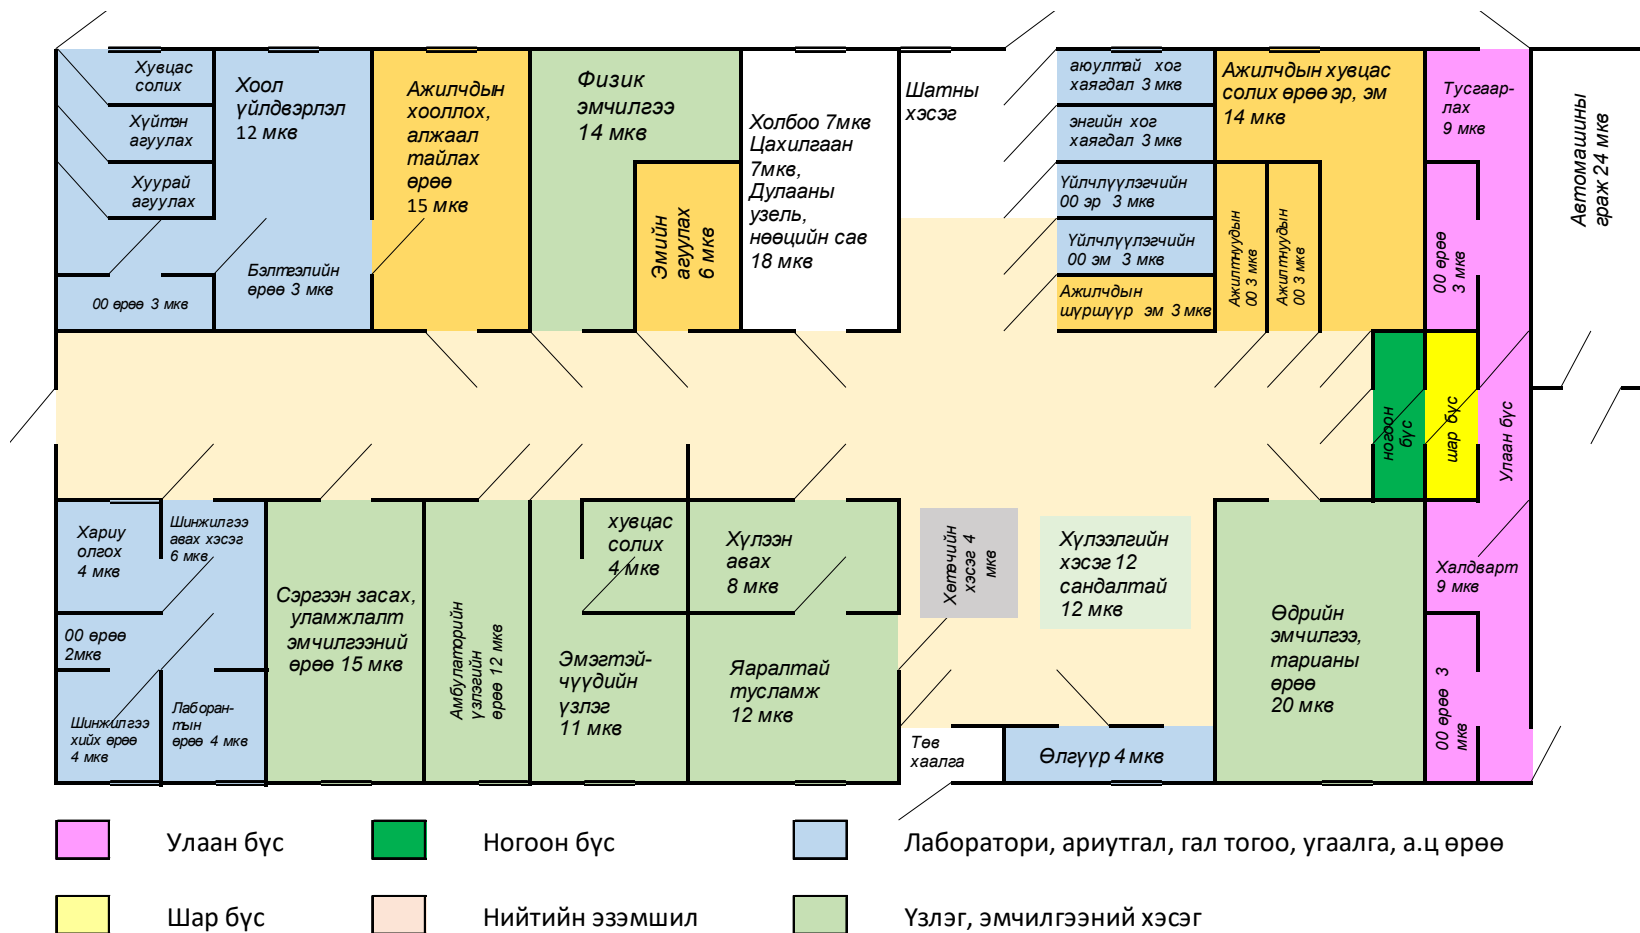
Хувцас солих

Хүйтэн агуулах

Хуурай агуулах

00 өрөө 3 мкв

Хоол үйлдвэрлэл 12 мкв

Бэлтгэлийн өрөө 3 мкв

Ажилчдын хооллох, алжаал тайлах өрөө 15 мкв

Физик эмчилгээ 14 мкв

Эмийн агуулах 6 мкв

Холбоо 7мкв Цахилгаан 7мкв, Дулааны узель, нөөцийн сав 18 мкв

Шатны хэсэг

аюултай хог хаягдал 3 мкв

энгийн хог хаягдал 3 мкв

Үйлчлүүлэгчийн 00 эр 3 мкв

Үйлчлүүлэгчийн 00 эм 3 мкв

Ажилчдын шүршүүр эм 3 мкв

Ажилчдын хувцас солих өрөө эр, эм 14 мкв

Ажилтнудын 00 3 мкв

Ажилтнудын 00 3 мкв

Тусгаарлах 9 мкв

00 өрөө 3 мкв

Автомашины граж 24 мкв

ногоон бүс

шар бүс

Улаан бүс

Хариу олгох 4 мкв

Шинжилгээ авах хэсэг 6 мкв

00 өрөө 2мкв

Шинжилгээ хийх өрөө 4 мкв

Лаборантын өрөө 4 мкв

Сэргээн засах, уламжлалт эмчилгээний өрөө 15 мкв

Амбулаторийн үзлэгийн өрөө 12 мкв

хувцас солих 4 мкв

Эмэгтэй-чүүдийн үзлэг 11 мкв

Хүлээн авах 8 мкв

Яаралтай тусламж 12 мкв

Хөтөчийн хэсэг 4 мкв

Хүлээлгийн хэсэг 12 сандалтай 12 мкв

Өдрийн эмчилгээ, тарианы өрөө 20 мкв

Халдварт 9 мкв

00 өрөө 3 мкв

Төв хаалга

Өлгүүр 4 мкв

Улаан бүс

Ногоон бүс

Лаборатори, ариутгал, гал тогоо, угаалга, а.ц өрөө

Шар бүс

Нийтийн эзэмшил

Үзлэг, эмчилгээний хэсэг